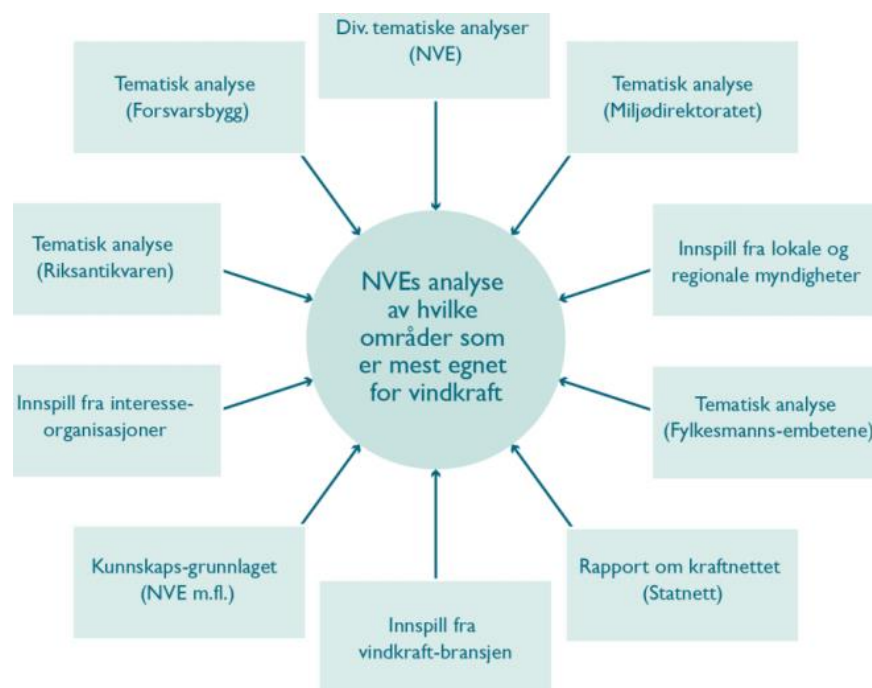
Div. tematiske analyser (NVE)

Tematisk analyse (Forsvarsbygg)

Tematisk analyse (Miljødirektoratet)

Tematisk analyse (Riksantikvaren)

NVEs analyse av hvilke områder som er mest egnet for vindkraft

Innspill fra lokale og regionale myndigheter

Innspill fra interesse-organisasjoner

Tematisk analyse (Fylkesmanns-embetene)

Kunnskaps-grunnlaget (NVE m.fl.)

Innspill fra vindkraft-bransjen

Rapport om kraftnettet (Statnett)